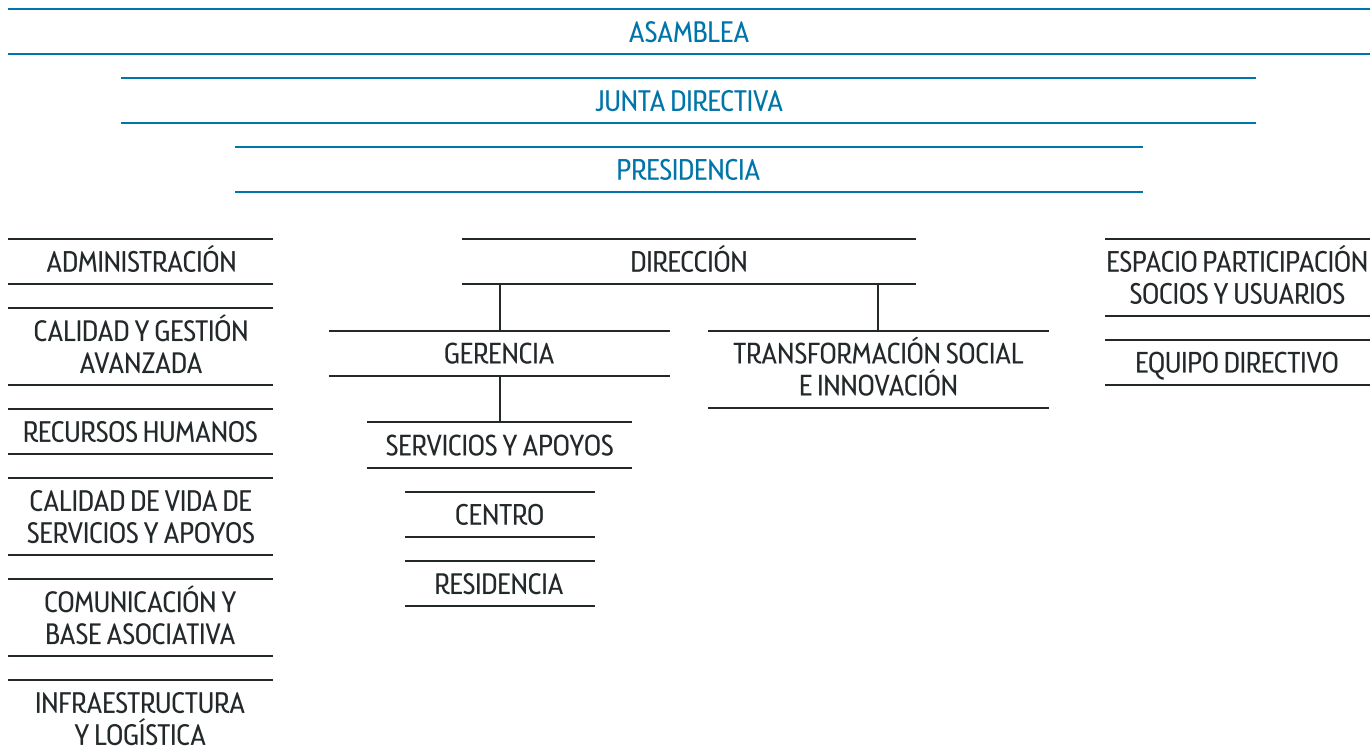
ASAMBLEA

JUNTA DIRECTIVA

PRESIDENCIA

ADMINISTRACIÓN

CALIDAD Y GESTIÓN AVANZADA

RECURSOS HUMANOS

CALIDAD DE VIDA DE SERVICIOS Y APOYOS

COMUNICACIÓN Y BASE ASOCIATIVA

INFRAESTRUCTURA Y LOGÍSTICA

DIRECCIÓN

GERENCIA

SERVICIOS Y APOYOS

CENTRO

RESIDENCIA

TRANSFORMACIÓN SOCIAL E INNOVACIÓN

ESPACIO PARTICIPACIÓN SOCIOS Y USUARIOS

EQUIPO DIRECTIVO